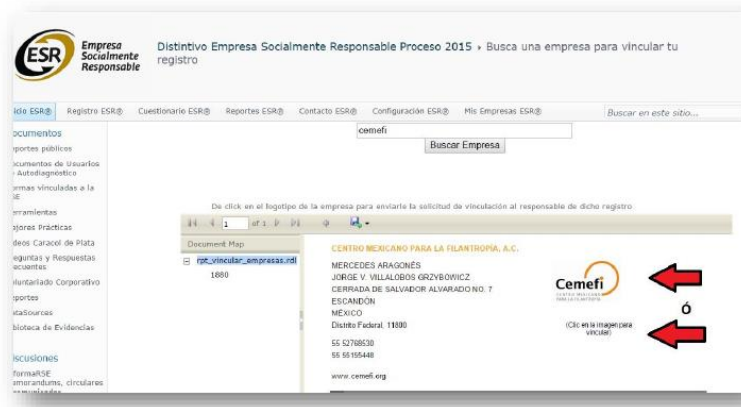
ESR Empresa Socialmente Responsable

Distintivo Empresa Socialmente Responsable Proceso 2015 › Busca una empresa para vincular tu registro

icio ESR® Registro ESR® Cuestionario ESR® Reportes ESR® Contacto ESR® Configuración ESR® Mis Empresas ESR® Buscar en este sitio...

ocumentos
eportes públicos
ocumentos de Usuarios Autodiagnóstico
ormas vinculadas a la SE
erramientas
ejores Prácticas
ideos Caracol de Plata
reguntas y Respuestas ecuentes
oluntariado Corporativo
eportes
ataSources
iblioteca de Evidencias

iscusiones
formaRSE
emorandums, circulares

cemefi
Buscar Empresa

De click en el logotipo de la empresa para enviarle la solicitud de vinculación al responsable de dicho registro

1 of 1

Document Map
rpt_vincular_empresas.rdl
1880

CENTRO MEXICANO PARA LA FILANTROPÍA, A.C.
MERCEDES ARAGONÉS
JORGE V. VILLALOBOS GRZYBOWICZ
CERRADA DE SALVADOR ALVARADO NO. 7
ESCANDÓN
MÉXICO
Distrito Federal, 11800
55 52768530
55 55155448
www.cemefi.org

Cemefi
CENTRO MEXICANO PARA LA FILANTROPÍA

Ó

(Clic en la imagen para vincular)